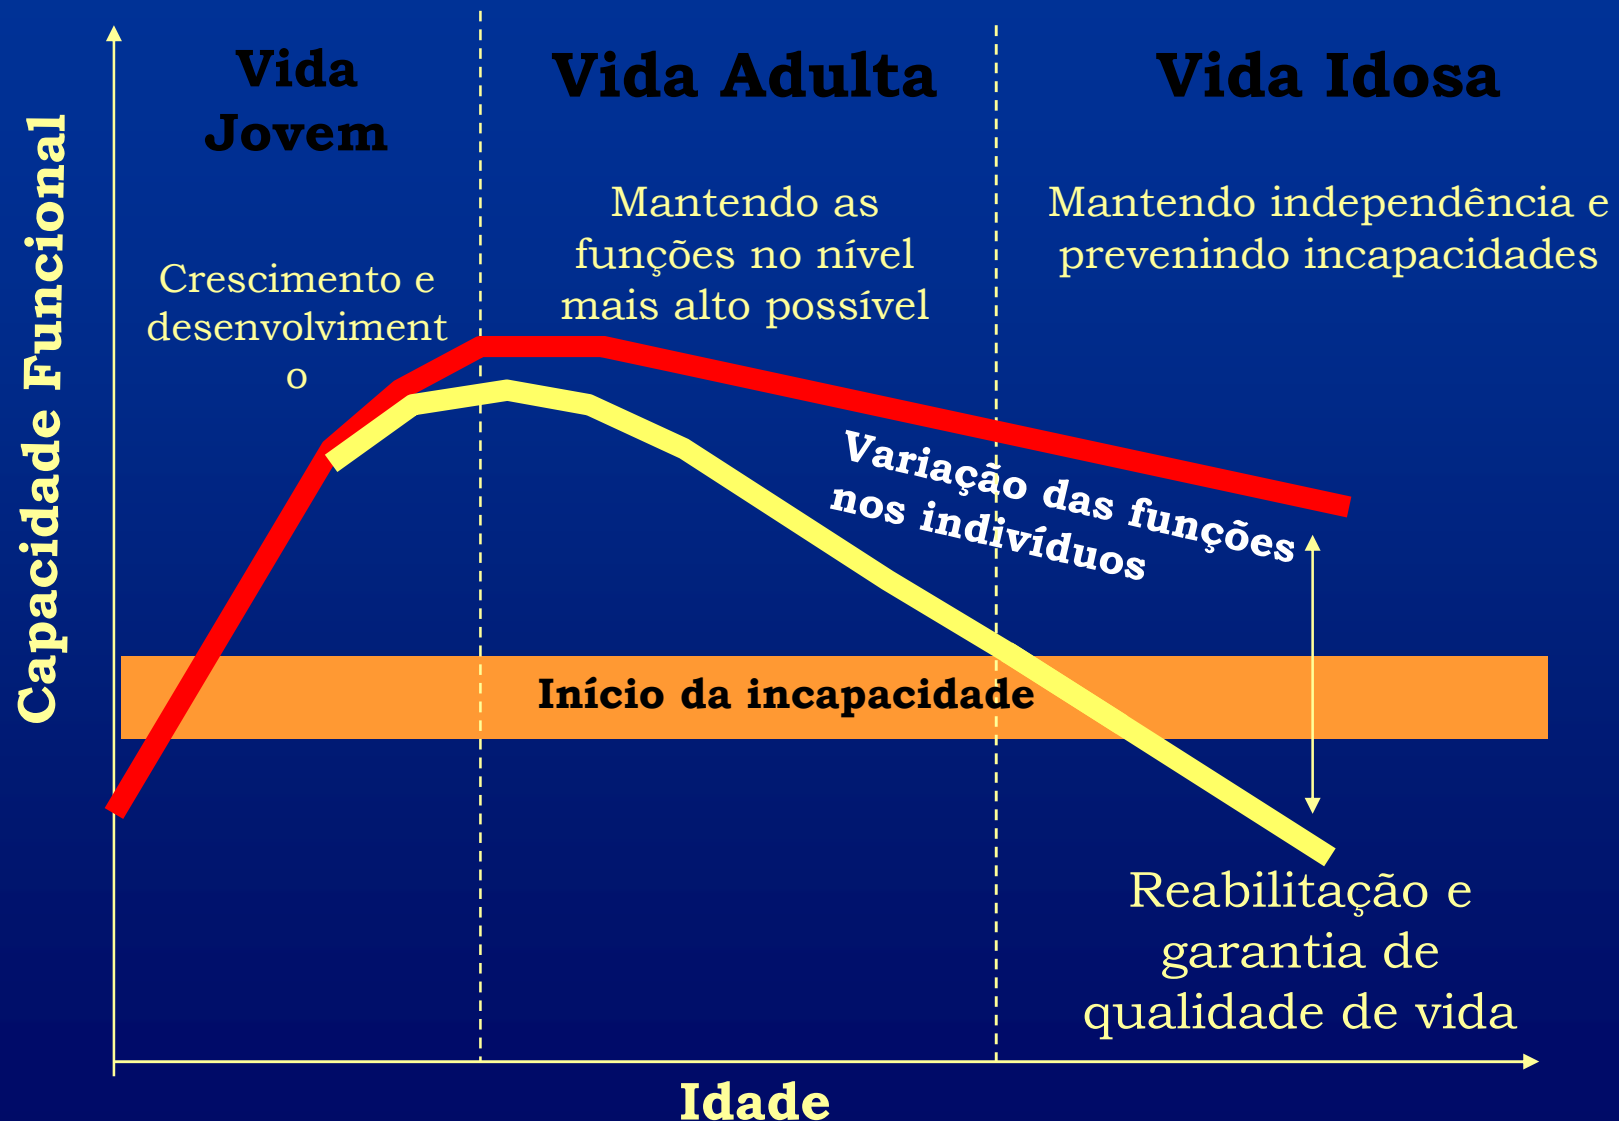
Capacidade Funcional

Vida Jovem

Vida Adulta

Vida Idosa

Crescimento e desenvolviment o

Mantendo as funções no nível mais alto possível

Mantendo independência e prevenindo incapacidades

Variação das funções nos indivíduos

Início da incapacidade

Reabilitação e garantia de qualidade de vida

Idade